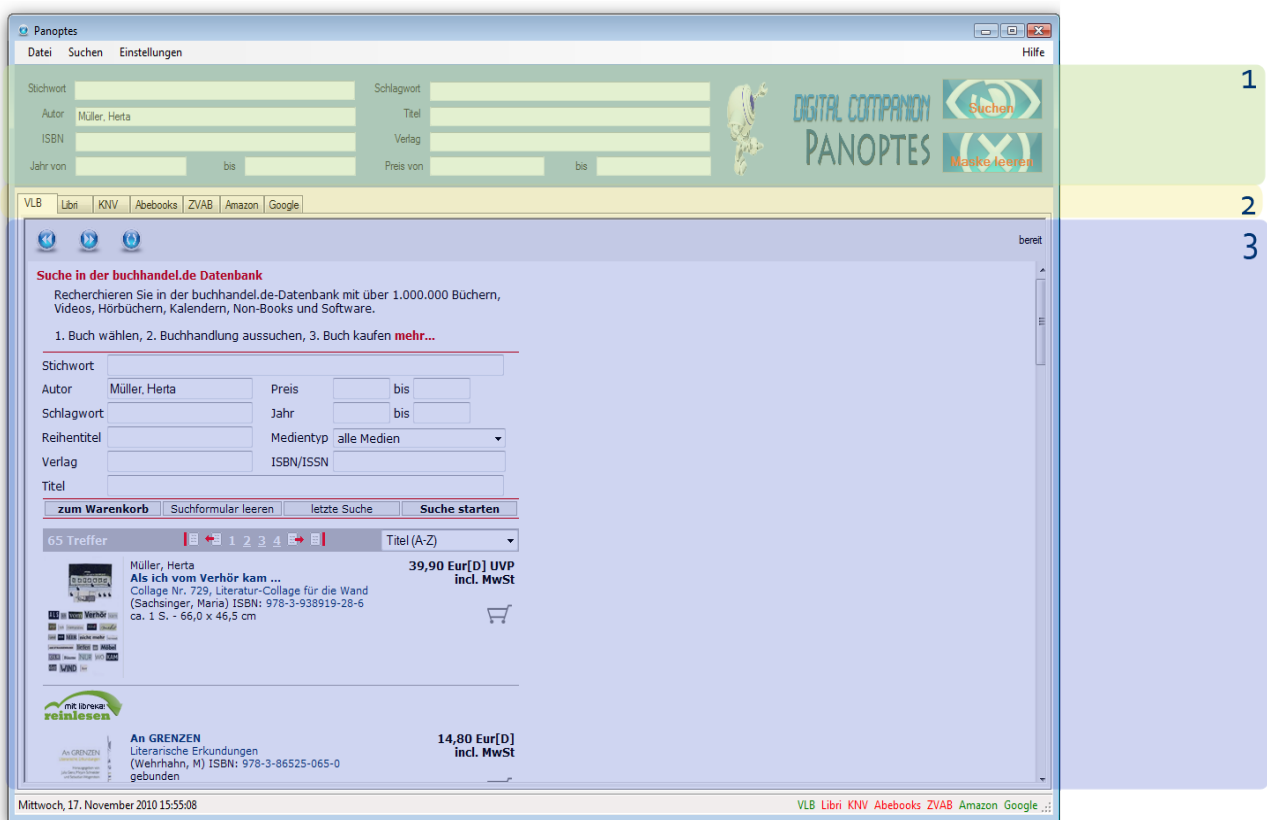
Panoptes

Datei Suchen Einstellungen Hilfe

Stichwort
Autor Müller, Herta
ISBN
Jahr von bis
Schlagwort
Titel
Verlag
Preis von bis

DIGITAL COMPANION
PANOPTES

Suchen
Maske leeren

1

VLB Libri KNV Abebooks ZVAB Amazon Google

2

3

bereit

Suche in der buchhandel.de Datenbank

Recherchieren Sie in der buchhandel.de-Datenbank mit über 1.000.000 Büchern, Videos, Hörbüchern, Kalendern, Non-Books und Software.

1. Buch wählen, 2. Buchhandlung aussuchen, 3. Buch kaufen mehr...

Stichwort
Autor Müller, Herta
Preis bis
Schlagwort
Jahr bis
Reihentitel
Medientyp alle Medien
Verlag
ISBN/ISSN
Titel

zum Warenkorb | Suchformular leeren | letzte Suche | Suche starten

65 Treffer 1 2 3 4 Titel (A-Z)

Müller, Herta
Als ich vom Verhör kam ...
Collage Nr. 729, Literatur-Collage für die Wand
(Sachsinger, Maria) ISBN: 978-3-938919-28-6
ca. 1 S. - 66,0 x 46,5 cm

39,90 Eur[D] UVP
incl. MwSt

mit libreka: reinlesen

An GRENZEN
Literarische Erkundungen
(Wehrhahn, M) ISBN: 978-3-86525-065-0
gebunden

14,80 Eur[D]
incl. MwSt

Mittwoch, 17. November 2010 15:55:08

VLB Libri KNV Abebooks ZVAB Amazon Google